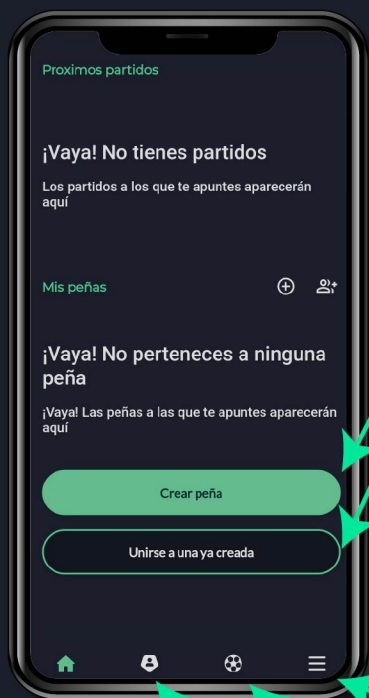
Proximos partidos

¡Vaya! No tienes partidos

Los partidos a los que te apuntes aparecerán aquí

Mis peñas

¡Vaya! No perteneces a ninguna peña

¡Vaya! Las peñas a las que te apuntes aparecerán aquí

Crear peña

Unirse a una ya creada